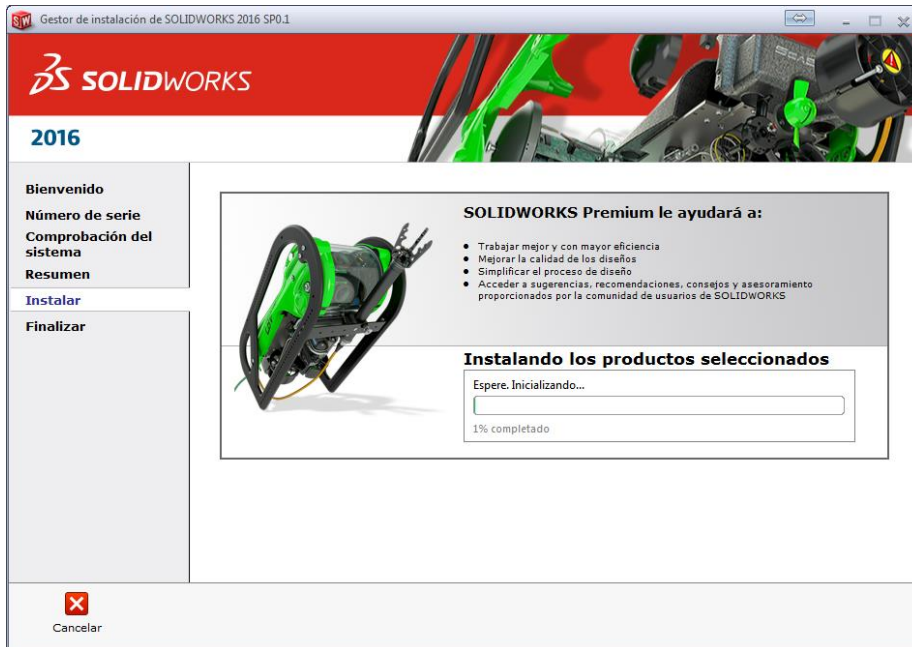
Gestor de instalación de SOLIDWORKS 2016 SP0.1

SOLIDWORKS

2016

Bienvenido
Número de serie
Comprobación del sistema
Resumen
Instalar
Finalizar

SOLIDWORKS Premium le ayudará a:

- Trabajar mejor y con mayor eficiencia
- Mejorar la calidad de los diseños
- Simplificar el proceso de diseño
- Acceder a sugerencias, recomendaciones, consejos y asesoramiento proporcionados por la comunidad de usuarios de SOLIDWORKS

Instalando los productos seleccionados

Espere. Inicializando...

1% completado

Cancelar